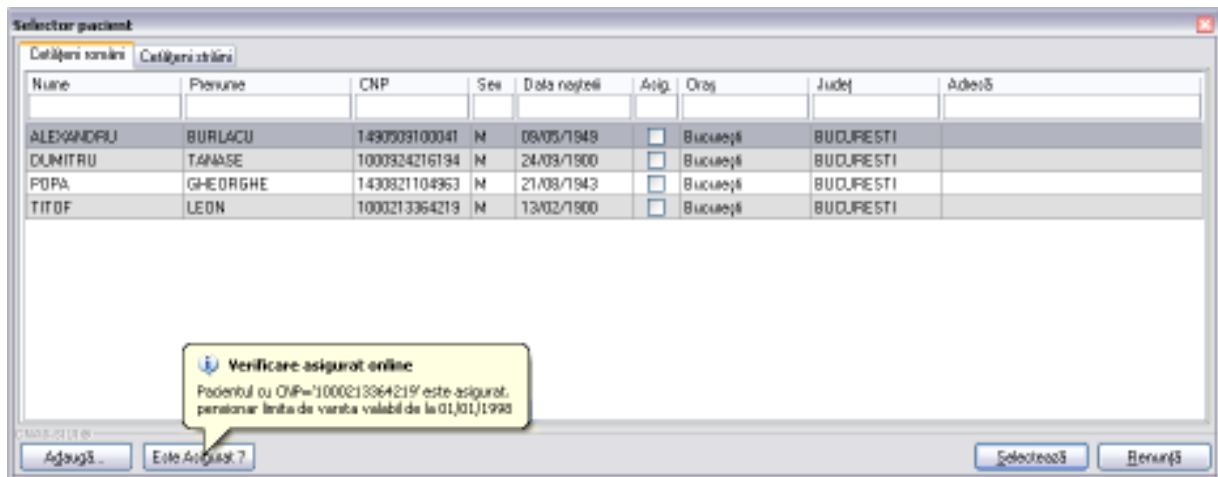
Selector pacient

Cetăţeni români | Cetăţeni străini

| Nume | Prenume | CNP | Sex | Data naşterii | Asig. | Oraş | Judeţ | Adresă |
|---|---|---|---|---|---|---|---|---|
| ALEXANDRU | BURLACU | 1490509100041 | M | 09/05/1949 | | Bucureşti | BUCURESTI | |
| DUMITRU | TANASE | 1000924216194 | M | 24/09/1900 | | Bucureşti | BUCURESTI | |
| POPA | GHEORGHE | 1430821104963 | M | 21/08/1943 | | Bucureşti | BUCURESTI | |
| TITOF | LEON | 1000213364219 | M | 13/02/1900 | | Bucureşti | BUCURESTI | |

Verificare asigurat online
Pacientul cu CNP='1000213364219' este asigurat. pensionar limita de varsta valabil de la 01/01/1998

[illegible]

Adaugă... | Este Asigurat ? | Selectează | Renunţă